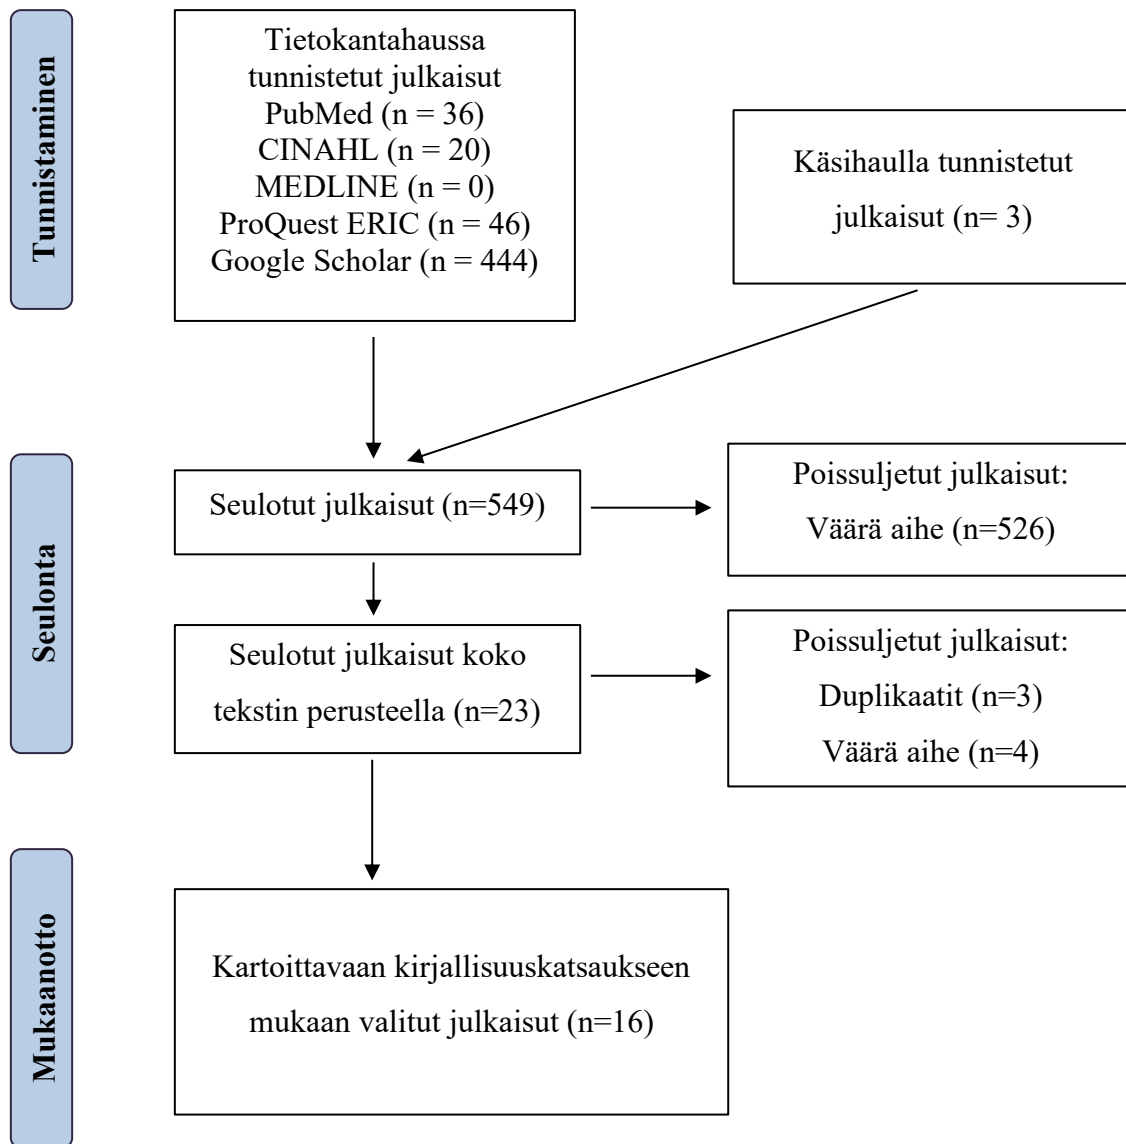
Tunnistaminen

Tietokantahaussa tunnistetut julkaisut
PubMed (n = 36)
CINAHL (n = 20)
MEDLINE (n = 0)
ProQuest ERIC (n = 46)
Google Scholar (n = 444)

Käsihaulla tunnistetut julkaisut (n= 3)

Seulonta

Seulotut julkaisut (n=549)

Poissuljetut julkaisut:
Väärä aihe (n=526)

Seulotut julkaisut koko tekstin perusteella (n=23)

Poissuljetut julkaisut:
Duplikaatit (n=3)
Väärä aihe (n=4)

Mukaanotto

Kartoittavaan kirjallisuuskatsaukseen mukaan valitut julkaisut (n=16)